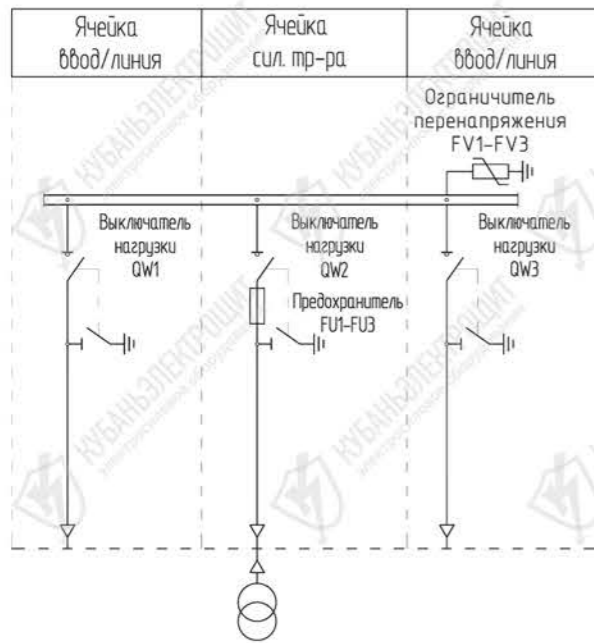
| Ячейка ввод/линия | Ячейка сил. тр-ра | Ячейка ввод/линия |
|---|---|---|

Ограничитель перенапряжения FV1-FV3

Выключатель нагрузки QW1

Выключатель нагрузки QW2

Предохранитель FU1-FU3

Выключатель нагрузки QW3

КУБАНЬЭЛЕКТРОЩИТ